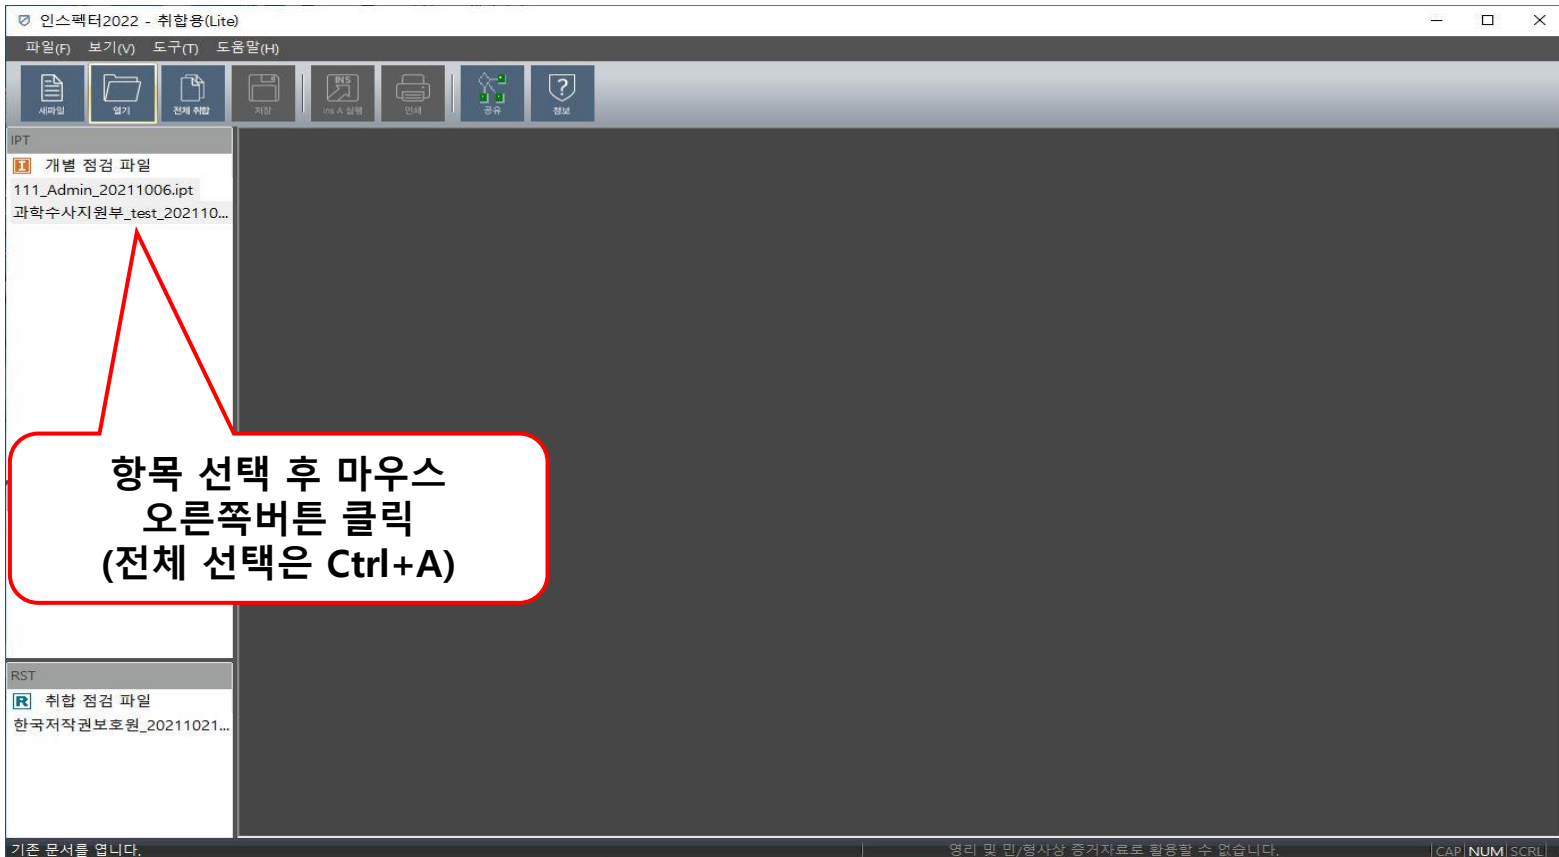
인스펙터2022 - 취합용(Lite)

파일(F) 보기(V) 도구(T) 도움말(H)

새파일 열기 전체 취합 저장 ins A 실행 인쇄 공유 정보

IPT

I 개별 점검 파일

111_Admin_20211006.ipt

과학수사지원부_test_202110...

항목 선택 후 마우스 오른쪽버튼 클릭 (전체 선택은 Ctrl+A)

RST

R 취합 점검 파일

한국저작권보호원_20211021...

기존 문서를 엽니다.

영리 및 민/형사상 증거자료로 활용할 수 없습니다.

CAP NUM SCRL